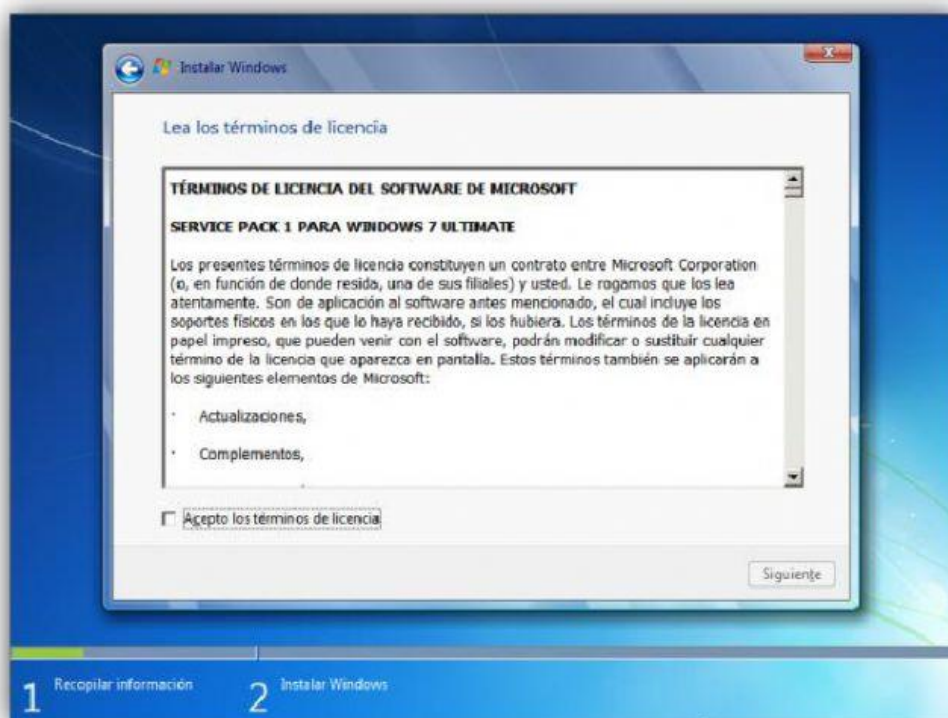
Instalar Windows

Lea los términos de licencia

TÉRMINOS DE LICENCIA DEL SOFTWARE DE MICROSOFT

SERVICE PACK 1 PARA WINDOWS 7 ULTIMATE

Los presentes términos de licencia constituyen un contrato entre Microsoft Corporation (o, en función de donde resida, una de sus filiales) y usted. Le rogamos que los lea atentamente. Son de aplicación al software antes mencionado, el cual incluye los soportes físicos en los que lo haya recibido, si los hubiera. Los términos de la licencia en papel impreso, que pueden venir con el software, podrán modificar o sustituir cualquier término de la licencia que aparezca en pantalla. Estos términos también se aplicarán a los siguientes elementos de Microsoft:

· Actualizaciones,

· Complementos,

Acepto los términos de licencia

Siguiente

1 Recopilar información

2 Instalar Windows